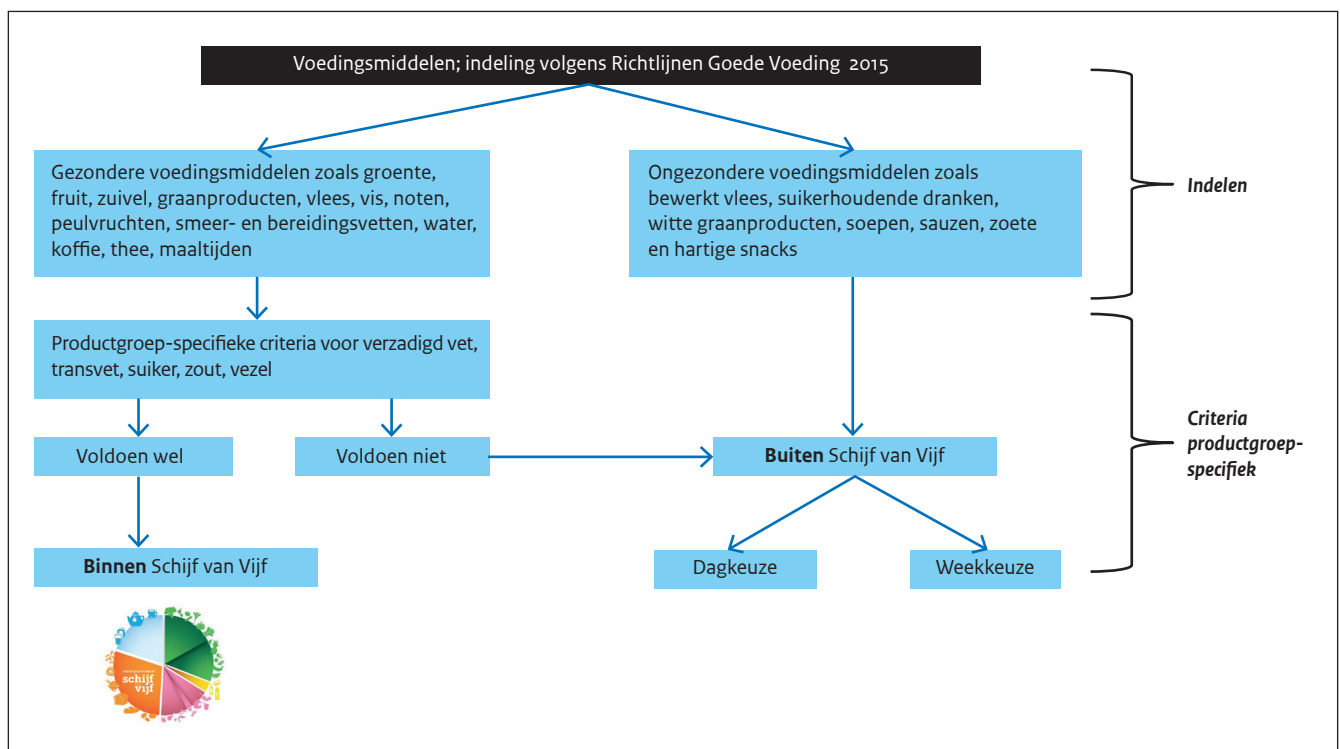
Voedingsmiddelen; indeling volgens Richtlijnen Goede Voeding 2015

Gezondere voedingsmiddelen zoals groente, fruit, zuivel, graanproducten, vlees, vis, noten, peulvruchten, smeer- en bereidingsvetten, water, koffie, thee, maaltijden

Ongezondere voedingsmiddelen zoals bewerkt vlees, suikerhoudende dranken, witte graanproducten, soepen, sauzen, zoete en hartige snacks

Indelen

Productgroep-specifieke criteria voor verzadigd vet, transvet, suiker, zout, vezel

Voldoen wel

Voldoen niet

**Buiten** Schijf van Vijf

Criteria productgroep-specifiek

**Binnen** Schijf van Vijf

Dagkeuze

Weekkeuze

schijf vijf